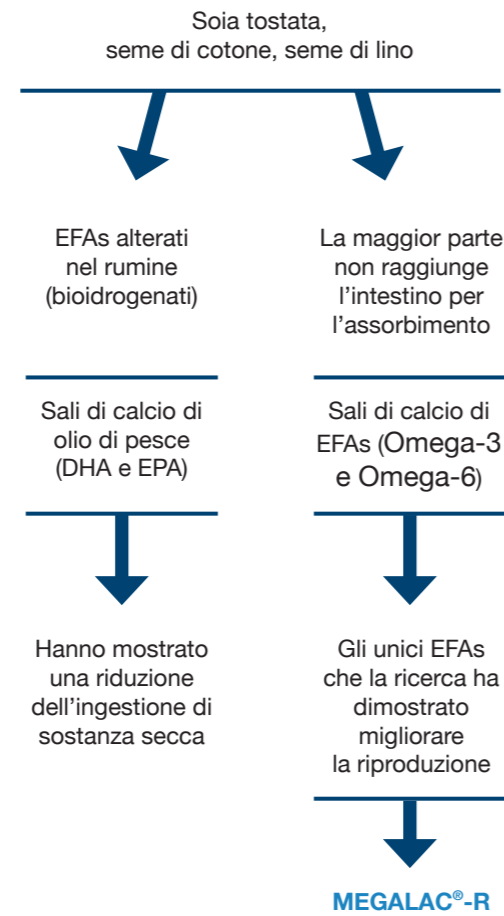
Soia tostata, seme di cotone, seme di lino

EFAs alterati nel rumine (bioidrogenati)

La maggior parte non raggiunge l'intestino per l'assorbimento

Sali di calcio di olio di pesce (DHA e EPA)

Sali di calcio di EFAs (Omega-3 e Omega-6)

Hanno mostrato una riduzione dell'ingestione di sostanza secca

Gli unici EFAs che la ricerca ha dimostrato migliorare la riproduzione

MEGALAC®-R